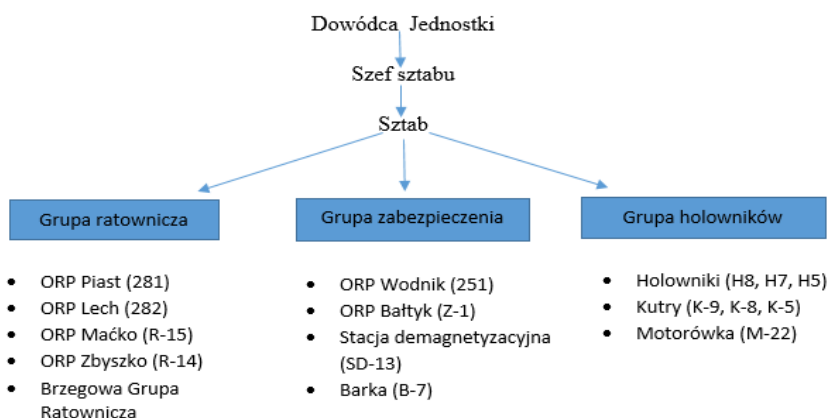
Dowódca Jednostki

Szef sztabu

Sztab

Grupa ratownicza

Grupa zabezpieczenia

Grupa holowników

- ORP Piast (281)
- ORP Lech (282)
- ORP Maćko (R-15)
- ORP Zbyszko (R-14)
- Brzegowa Grupa Ratownicza

- ORP Wodnik (251)
- ORP Bałtyk (Z-1)
- Stacja demagnetyzacyjna (SD-13)
- Barka (B-7)

- Holowniki (H8, H7, H5)
- Kutry (K-9, K-8, K-5)
- Motorówka (M-22)